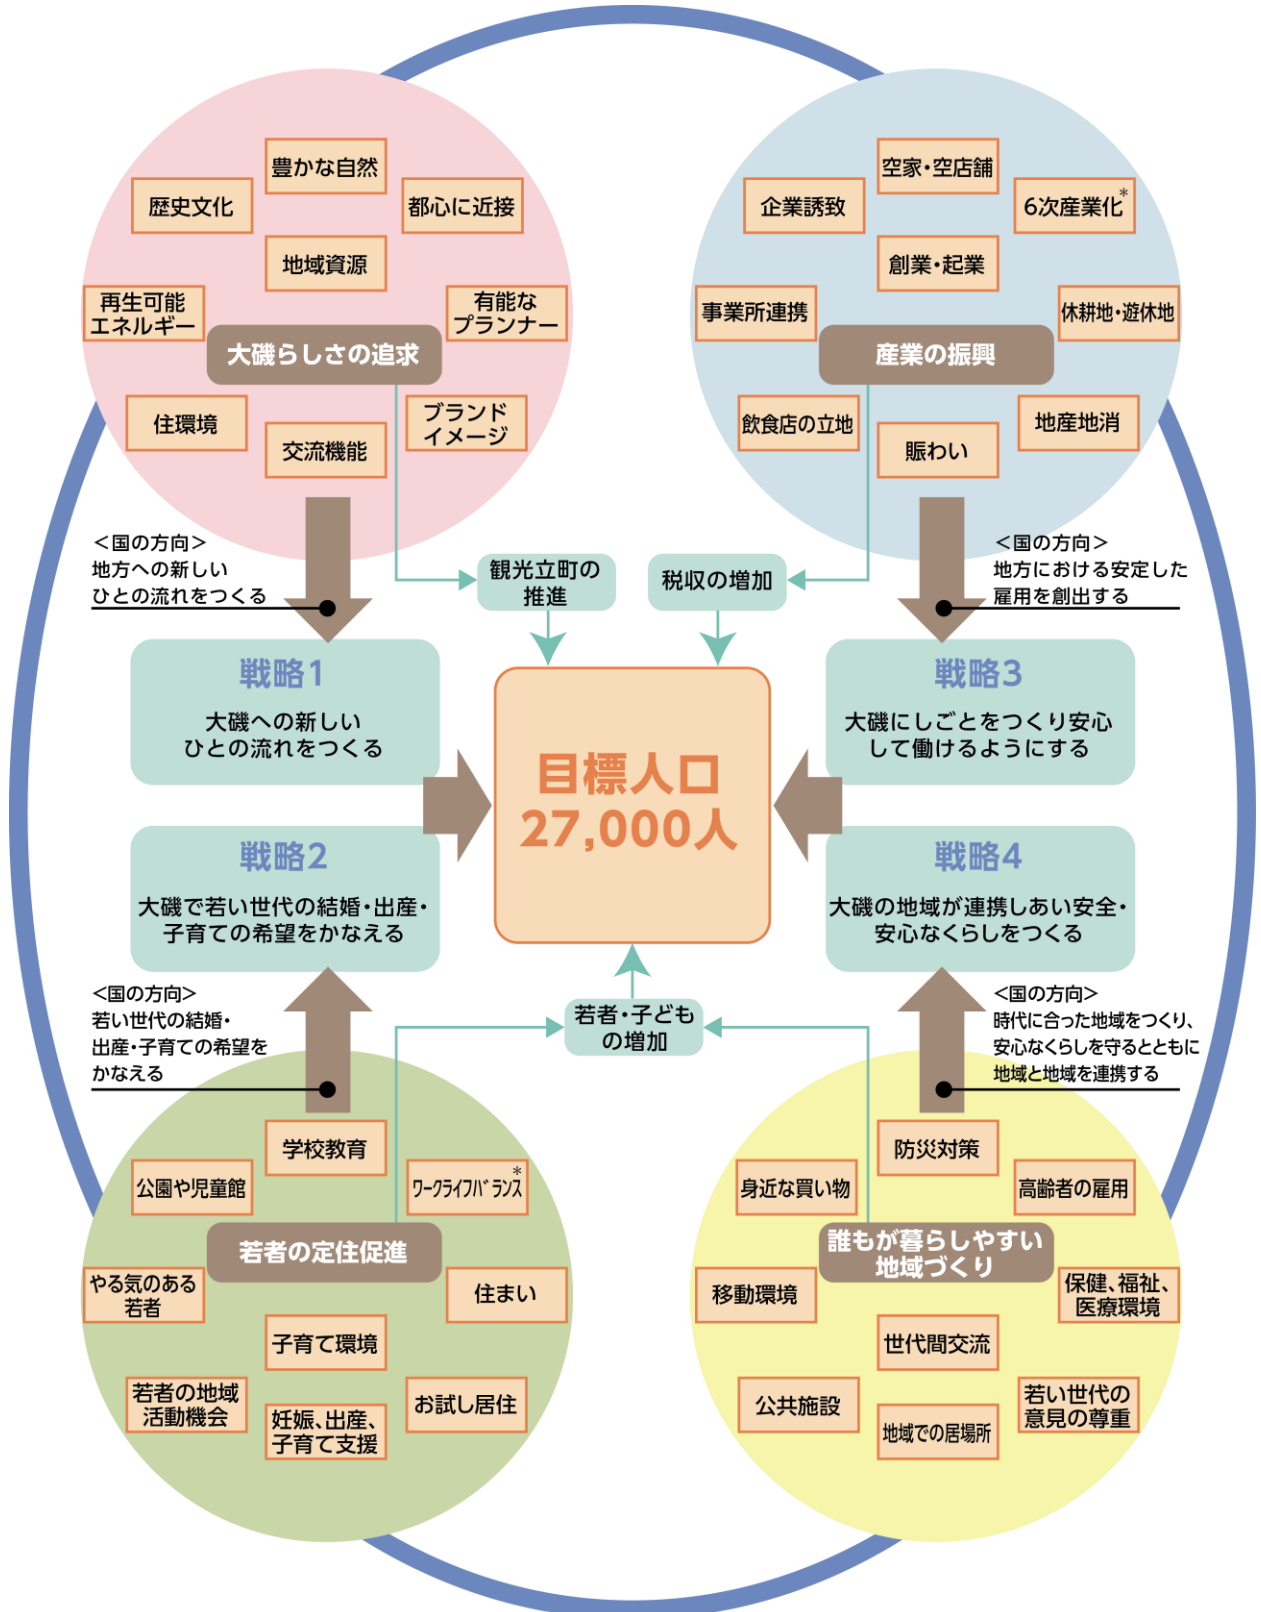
豊かな自然
歴史文化
都心に近接
地域資源
再生可能エネルギー
有能なプランナー
大磯らしさの追求
住環境
交流機能
ブランドイメージ

空家・空店舗
企業誘致
6次産業化*
創業・起業
事業所連携
休耕地・遊休地
産業の振興
飲食店の立地
賑わい
地産地消

<国の方向>
地方への新しいひとの流れをつくる

観光立町の推進

税収の増加

<国の方向>
地方における安定した雇用を創出する

戦略1
大磯への新しいひとの流れをつくる

戦略3
大磯にしごとをつくり安心して働けるようにする

目標人口
27,000人

戦略2
大磯で若い世代の結婚・出産・子育ての希望をかなえる

戦略4
大磯の地域が連携しあい安全・安心なくらしをつくる

<国の方向>
若い世代の結婚・出産・子育ての希望をかなえる

若者・子どもの増加

<国の方向>
時代に合った地域をつくり、安心なくらしを守るとともに地域と地域を連携する

学校教育
公園や児童館
ワークライフバランス*
若者の定住促進
やる気のある若者
住まい
子育て環境
若者の地域活動機会
妊娠、出産、子育て支援
お試し居住

防災対策
身近な買い物
高齢者の雇用
誰もが暮らしやすい地域づくり
移動環境
保健、福祉、医療環境
世代間交流
公共施設
地域での居場所
若い世代の意見の尊重